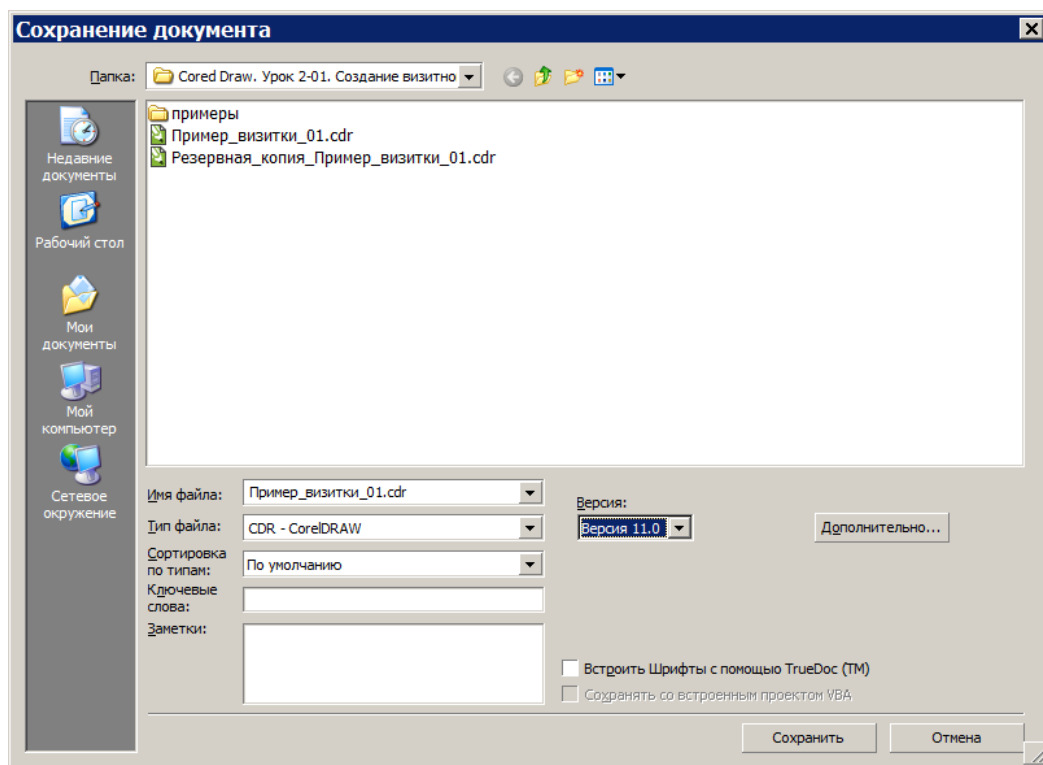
Сохранение документа

Папка: Cored Draw. Урок 2-01. Создание визитно

Недавние документы
Рабочий стол
Мои документы
Мой компьютер
Сетевое окружение

примеры
Пример_визитки_01.cdr
Резервная_копия_Пример_визитки_01.cdr

Имя файла: Пример_визитки_01.cdr
Тип файла: CDR - CorelDRAW
Сортировка по типам: По умолчанию
Ключевые слова:
Заметки:

Версия:
Версия 11.0
Дополнительно...

Встроить Шрифты с помощью TrueDoc (TM)
Сохранять со встроенным проектом VBA

Сохранить
Отмена